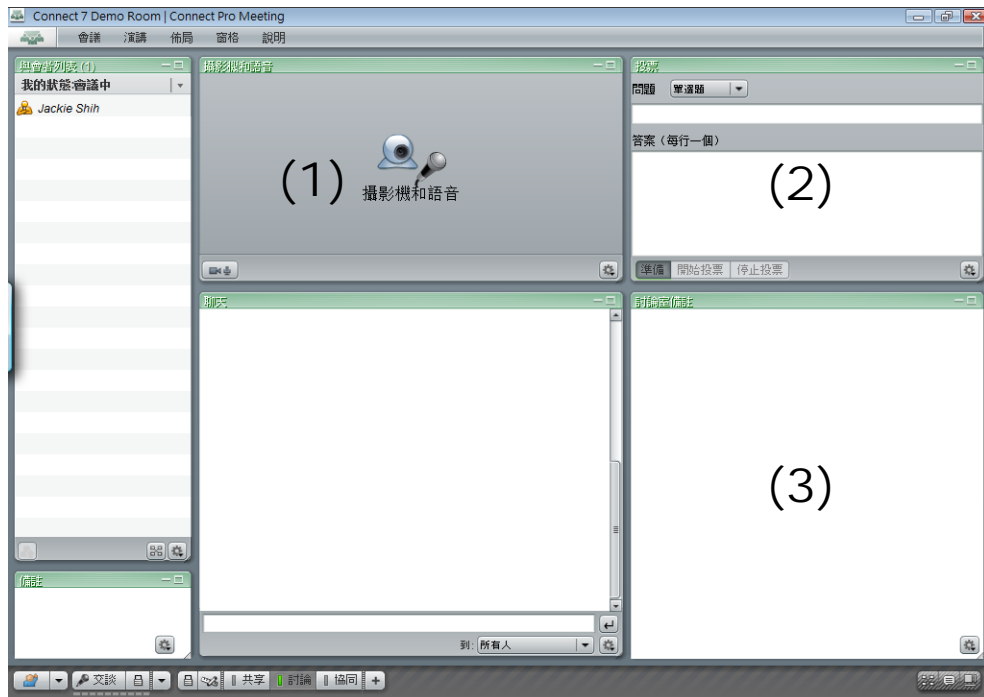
Connect 7 Demo Room | Connect Pro Meeting

會議 演講 佈局 窗格 說明

與會者列表 (1)
我的狀態:會議中
Jackie Shih

攝影機和語音
(1)
攝影機和語音

投票
問題 單選題
答案 (每行一個)
(2)
準備 開始投票 停止投票

聊天
到: 所有人

討論室備註
(3)

備註

文談 共享 討論 協同 +